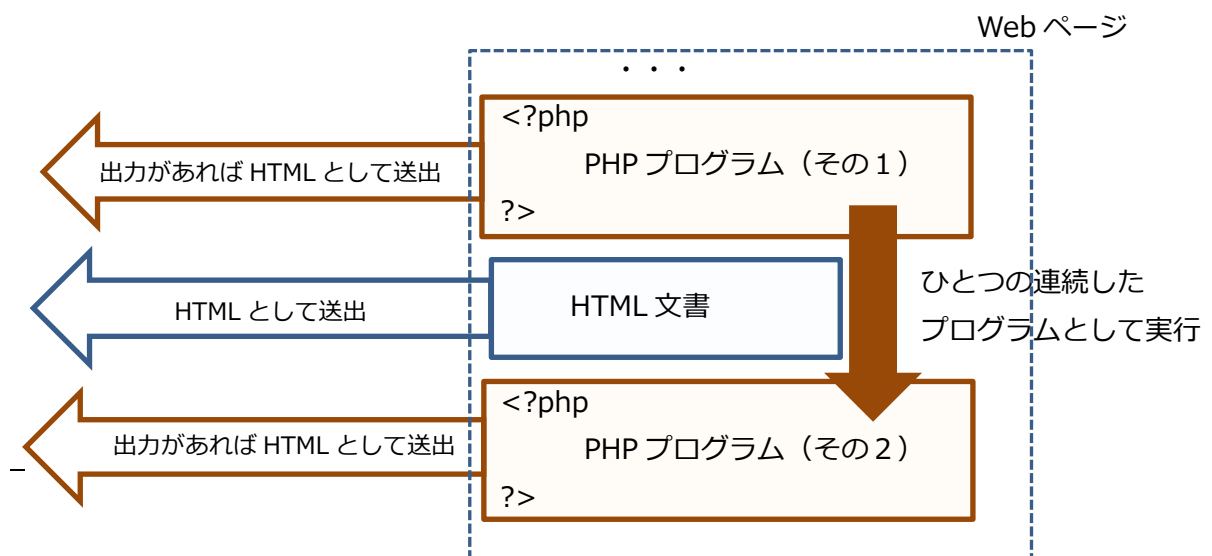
Web ページ

・・・

<?php
PHP プログラム（その１）
?>

出力があれば HTML として送出

HTML 文書

HTML として送出

ひとつの連続した
プログラムとして実行

<?php
PHP プログラム（その２）
?>

出力があれば HTML として送出